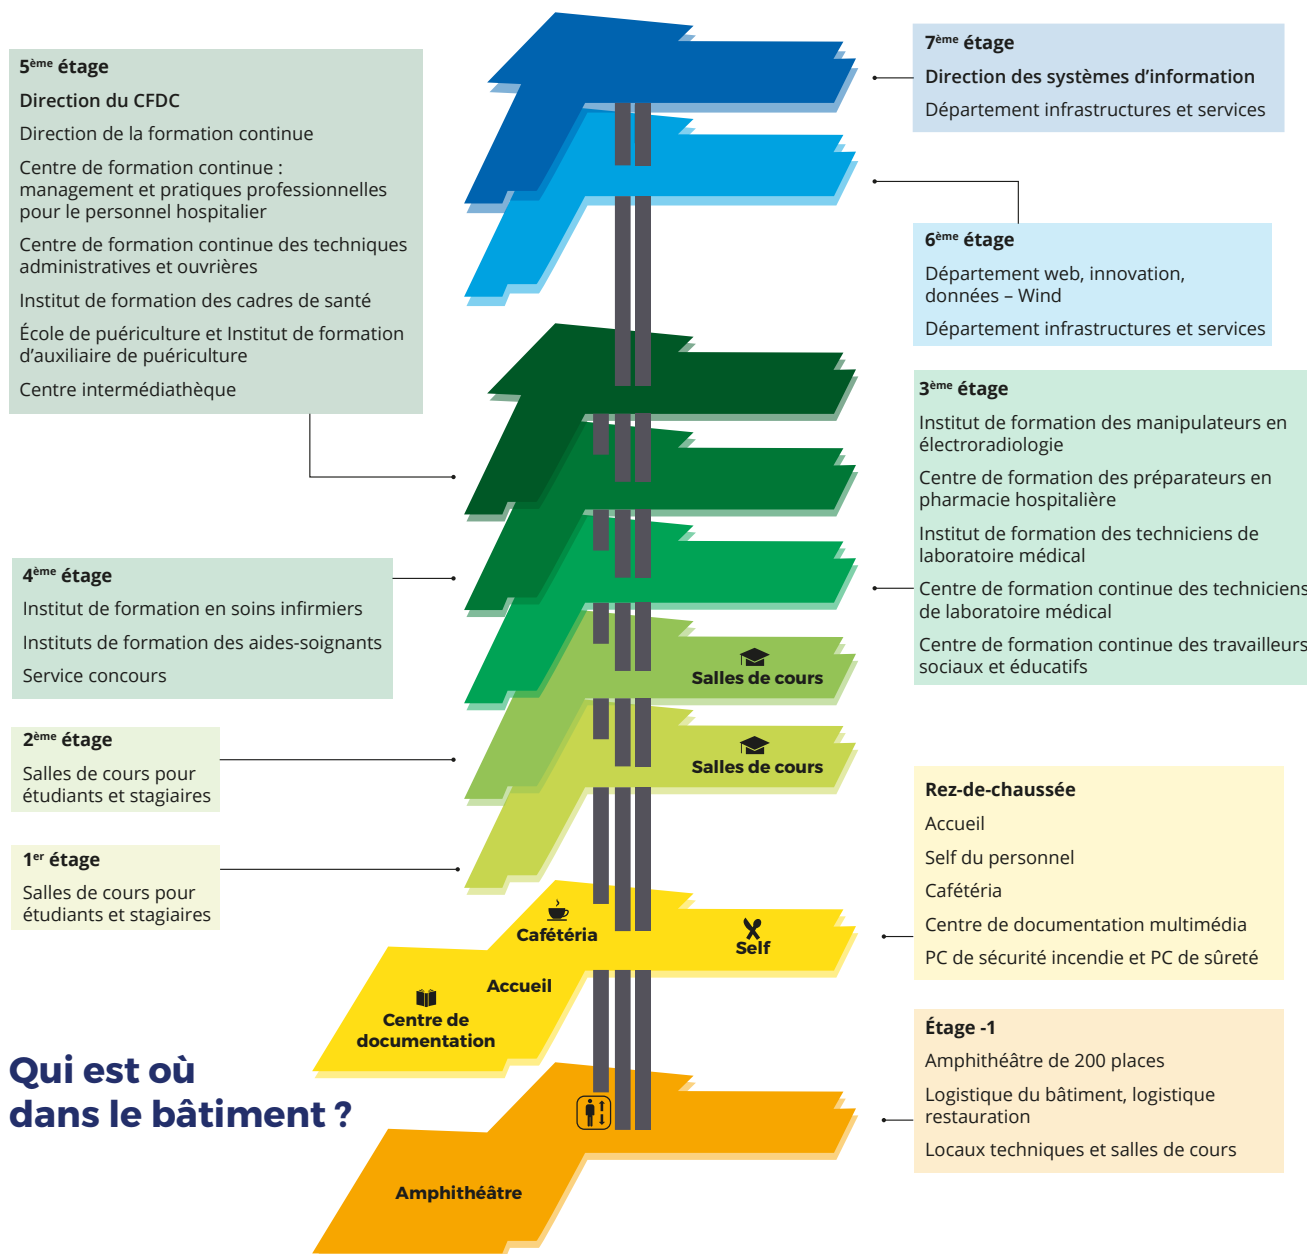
5$^{ème}$ étage

Direction du CFDC

Direction de la formation continue

Centre de formation continue : management et pratiques professionnelles pour le personnel hospitalier

Centre de formation continue des techniques administratives et ouvrières

Institut de formation des cadres de santé

École de puériculture et Institut de formation d’auxiliaire de puériculture

Centre intermédiathèque

7$^{ème}$ étage

Direction des systèmes d’information

Département infrastructures et services

6$^{ème}$ étage

Département web, innovation, données – Wind

Département infrastructures et services

3$^{ème}$ étage

Institut de formation des manipulateurs en électroradiologie

Centre de formation des préparateurs en pharmacie hospitalière

Institut de formation des techniciens de laboratoire médical

Centre de formation continue des techniciens de laboratoire médical

Centre de formation continue des travailleurs sociaux et éducatifs

4$^{ème}$ étage

Institut de formation en soins infirmiers

Instituts de formation des aides-soignants

Service concours

Salles de cours

2$^{ème}$ étage

Salles de cours pour étudiants et stagiaires

Salles de cours

1$^{er}$ étage

Salles de cours pour étudiants et stagiaires

Rez-de-chaussée

Accueil

Self du personnel

Cafétéria

Centre de documentation multimédia

PC de sécurité incendie et PC de sûreté

Cafétéria

Self

Accueil

Centre de documentation

Étage -1

Amphithéâtre de 200 places

Logistique du bâtiment, logistique restauration

Locaux techniques et salles de cours

Qui est où dans le bâtiment ?

Amphithéâtre